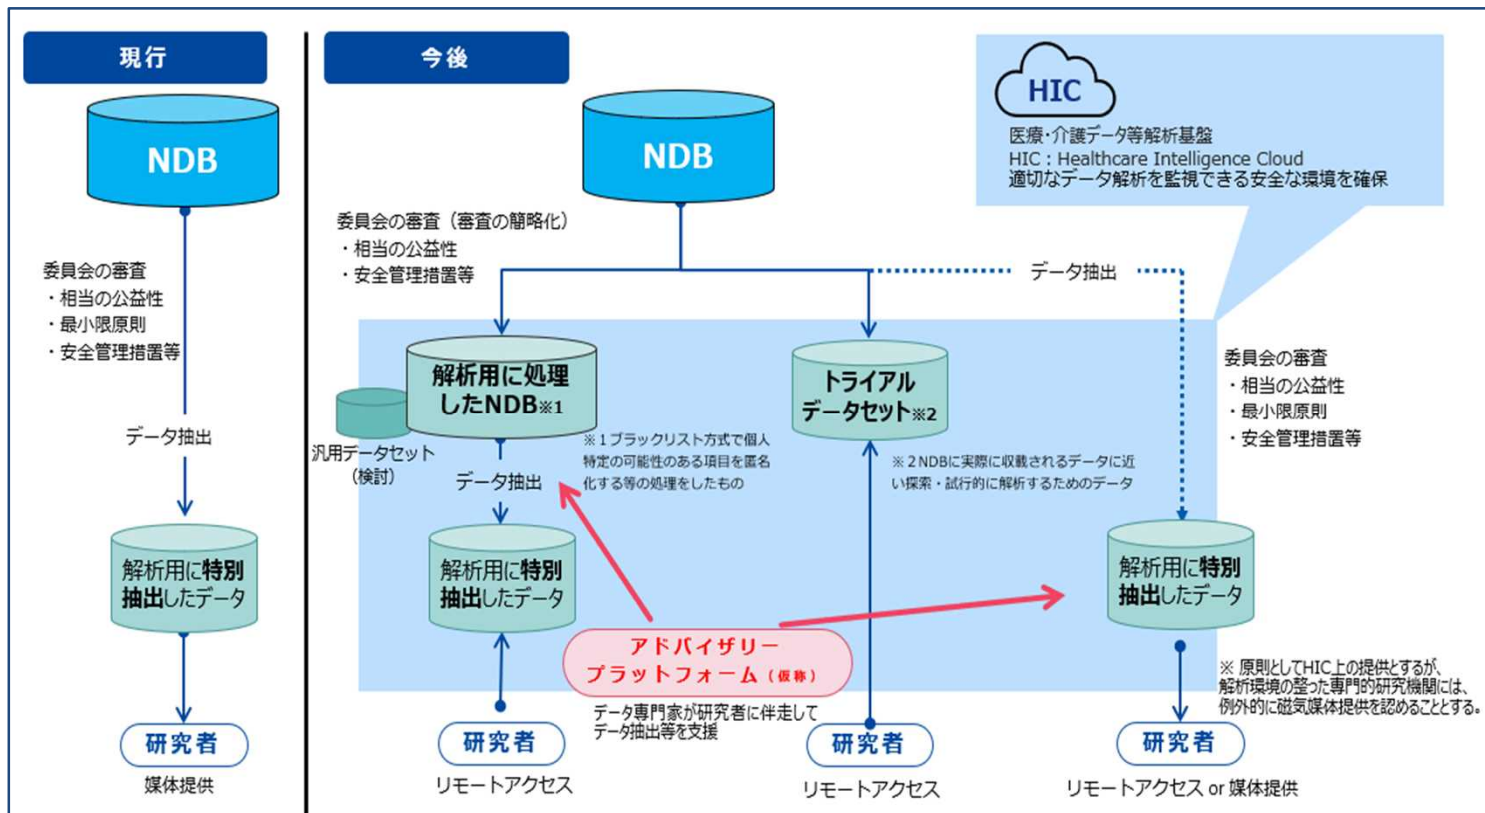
現行

NDB

委員会の審査
・相当の公益性
・最小限原則
・安全管理措置等

データ抽出

解析用に特別抽出したデータ

研究者

媒体提供

今後

NDB

委員会の審査（審査の簡略化）
・相当の公益性
・安全管理措置等

HIC

医療･介護データ等解析基盤
HIC：Healthcare Intelligence Cloud
適切なデータ解析を監視できる安全な環境を確保

データ抽出

解析用に処理したNDB※1

汎用データセット（検討）

※1 ブラックリスト方式で個人特定の可能性のある項目を匿名化する等の処理をしたもの

データ抽出

解析用に特別抽出したデータ

研究者

リモートアクセス

トライアルデータセット※2

※2 NDBに実際に収載されるデータに近い探索・試行的に解析するためのデータ

アドバイザリープラットフォーム（仮称）

データ専門家が研究者に伴走してデータ抽出等を支援

研究者

リモートアクセス

委員会の審査
・相当の公益性
・最小限原則
・安全管理措置等

解析用に特別抽出したデータ

※ 原則としてHIC上の提供とするが、解析環境の整った専門的研究機関には、例外的に磁気媒体提供を認めることとする。

研究者

リモートアクセス or 媒体提供